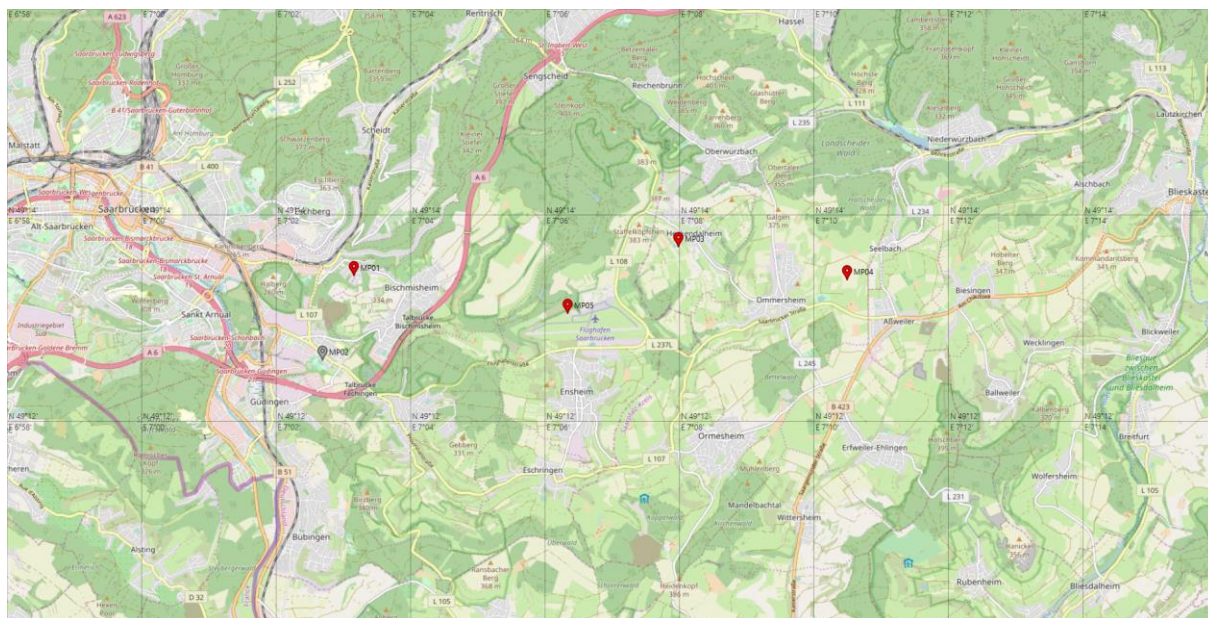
E 6°58'
E 7°00'
E 7°02'
E 7°04'
E 7°06'
E 7°08'
E 7°10'
E 7°12'
E 7°14'
A 623
Rentrisch
Hassel
Saarbrücken-Ludwigsberg
Saarbrücken-Rosenhof
Großes Homburg
L 252
Sengscheid
Reichenbrunn
B 41 Saarbrücken Gutenbergplatz
Scheidt
Steinkopf 403 m
Oberwürzbach
L 235
L 111
Niederwürzbach
L 113
Lautzkirchen
Malstatt
B 41
L 400
A 6
383 m
Aischbach
Blieskastel
Saarbrücken
N 49°14'
N 49°14'
N 49°14'
N 49°14'
N 49°14'
N 49°14'
N 49°14'
Eschberg
Alt-Saarbrücken
Saarbrücken-Bismarckbrücke
Staffelkopf 383 m
Heckendalheim
MP03
Galgen 375 m
L 234
Seelbach
MP01
L 108
MP04
Bischmisheim
Biesingen
MP05
Ommersheim
Sankt Arnual
L 107
Talbrücke Bischmisheim
Flughafen Saarbrücken
L 237
Blickweiler
Industriegebiet Süd
A 6
Saarbrücken-Schönbach
MP02
L 245
Wecklingen
Saarbrücken-Güdingen
Talbrücke Fechingen
Ensheim
Bliesaue zwischen Blieskastel und Bliesdalheim
Ballweiler
Güdingen
B 423
N 49°12'
N 49°12'
N 49°12'
N 49°12'
N 49°12'
N 49°12'
N 49°12'
N 49°12'
Ormesheim
Erfweiler-Ehlingen
Breitfurt
Gelberg 331 m
B 51
Eschringen
L 107
Mandelbachtal
Wolfersheim
Wittersheim
L 231
L 105
Alsting
Bübingen
Rubenheim
Bliesdalheim
Hansbacher Berg 368 m
Birnkopf 386 m
D 32
L 105